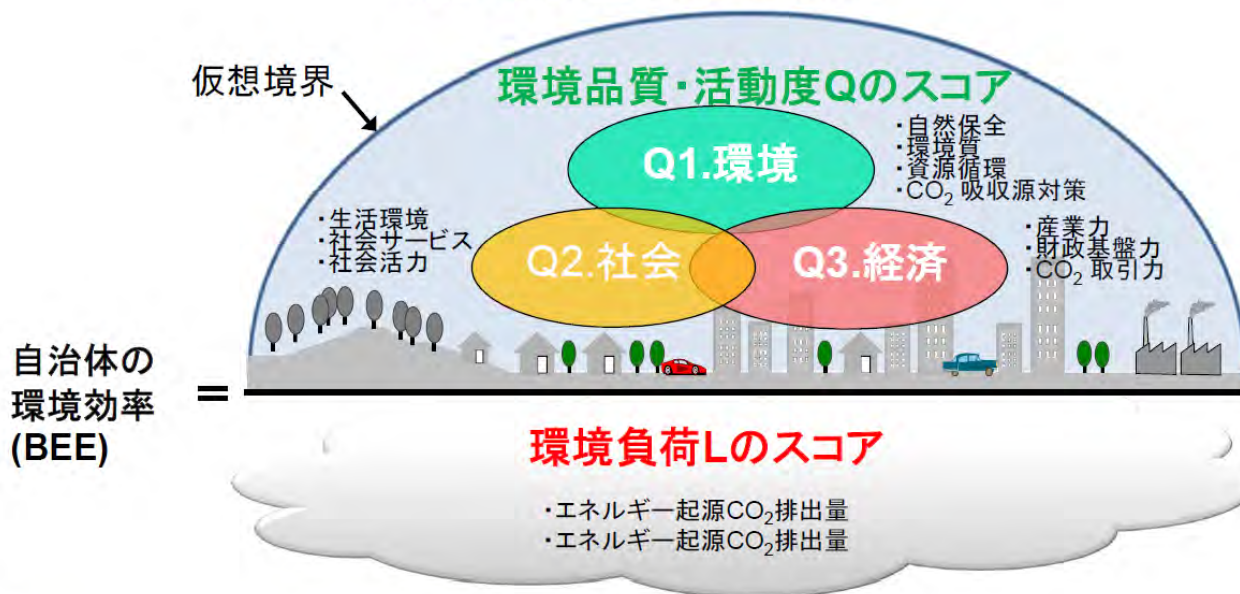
仮想境界

環境品質・活動度Qのスコア

Q1.環境

・自然保全
・環境質
・資源循環
・$CO_2$ 吸収源対策

・生活環境
・社会サービス
・社会活力

Q2.社会

Q3.経済

・産業力
・財政基盤力
・$CO_2$ 取引力

自治体の環境効率(BEE) =

環境負荷Lのスコア

・エネルギー起源$CO_2$排出量
・エネルギー起源$CO_2$排出量